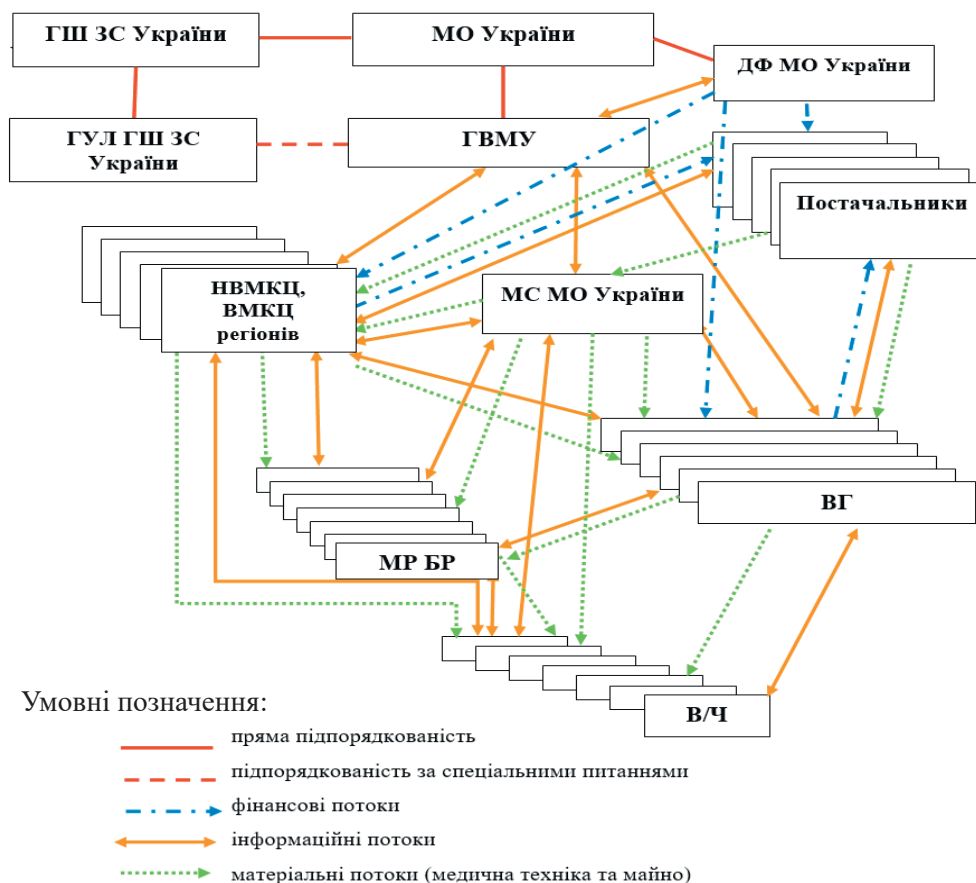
ГШ ЗС України

МО України

ДФ МО України

ГУЛ ГШ ЗС України

ГВМУ

Постачальники

НВМКЦ, ВМКЦ регіонів

МС МО України

ВГ

МР БР

В/Ч

Умовні позначення:

пряма підпорядкованість

підпорядкованість за спеціальними питаннями

фінансові потоки

інформаційні потоки

матеріальні потоки (медична техніка та майно)